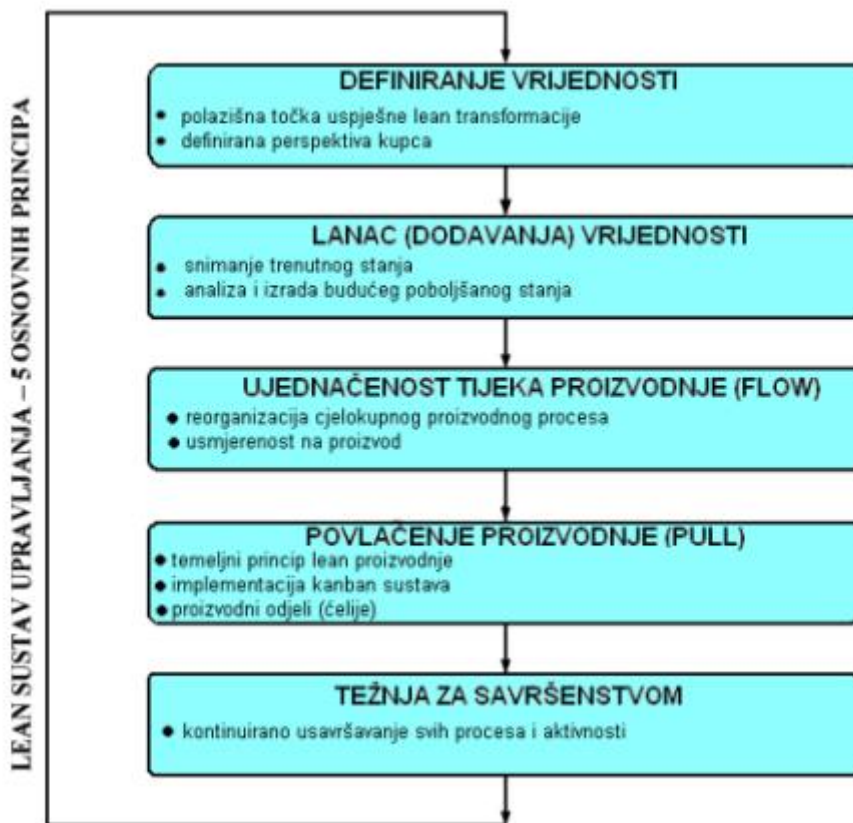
LEAN SUSTAV UPRAVLJANJA – 5 OSNOVNIH PRINCIPA

DEFINIRANJE VRIJEDNOSTI
• polazišna točka uspješne lean transformacije
• definirana perspektiva kupca

LANAC (DODAVANJA) VRIJEDNOSTI
• snimanje trenutnog stanja
• analiza i izrada budućeg poboljšanog stanja

UJEDNAČENOST TIJEKA PROIZVODNJE (FLOW)
• reorganizacija cjelokupnog proizvodnog procesa
• usmjerenost na proizvod

POVLAČENJE PROIZVODNJE (PULL)
• temeljni princip lean proizvodnje
• implementacija kanban sustava
• proizvodni odjeli (ćelije)

TEŽNJA ZA SAVRŠENSTVOM
• kontinuirano usavršavanje svih procesa i aktivnosti